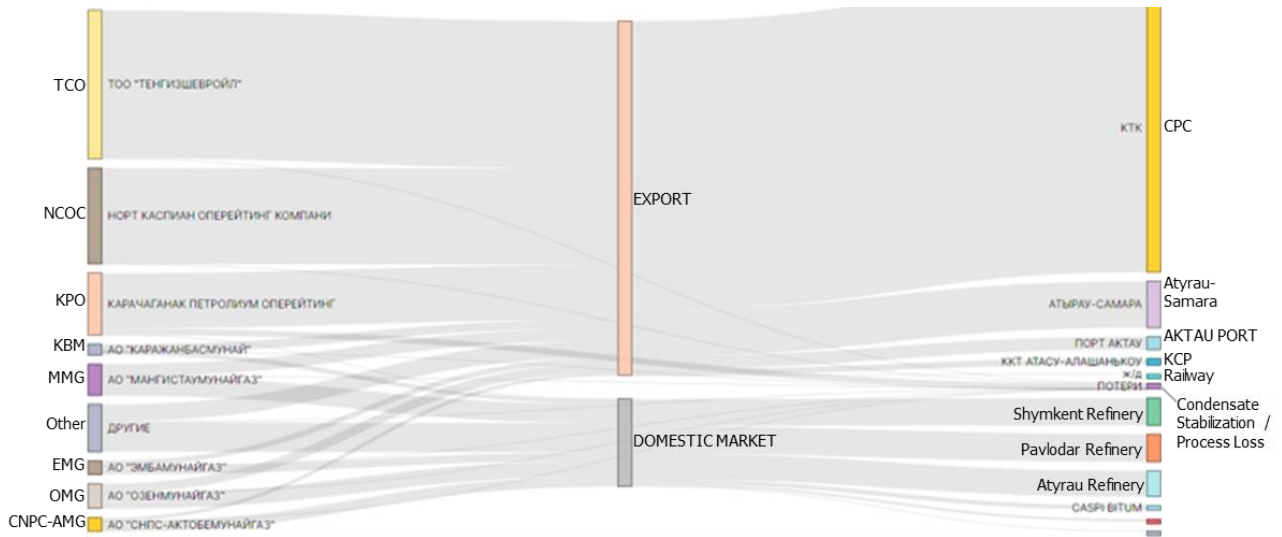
TCO
ТОО "ТЕНГИЗШЕВРОЙЛ"
NCOC
НОРТ КАСПИАН ОПЕРЕЙТИНГ КОМПАНИ
KPO
КАРАЧАГАНАК ПЕТРОЛИУМ ОПЕРЕЙТИНГ
KBM
АО "КАРАЖАНБАСМУНАЙ"
MMG
АО "МАНГИСТАУМУНАЙГАЗ"
Other
ДРУГИЕ
EMG
АО "ЭМБАМУНАЙГАЗ"
OMG
АО "ОЗЕНМУНАЙГАЗ"
CNPC-AMG
АО "СНПС-АКТОБЕМУНАЙГАЗ"

EXPORT
DOMESTIC MARKET

КТК
CPC
АТЫРАУ-САМАРА
Atyrau-Samara
ПОРТ АКТАУ
AKTAU PORT
ККТ АТАСУ-АЛАШАНЬКОУ
KCP
Ж/Д
Railway
ПОТЕРИ
Condensate Stabilization / Process Loss
Shymkent Refinery
Pavlodar Refinery
Atyrau Refinery
CASPI BITUM